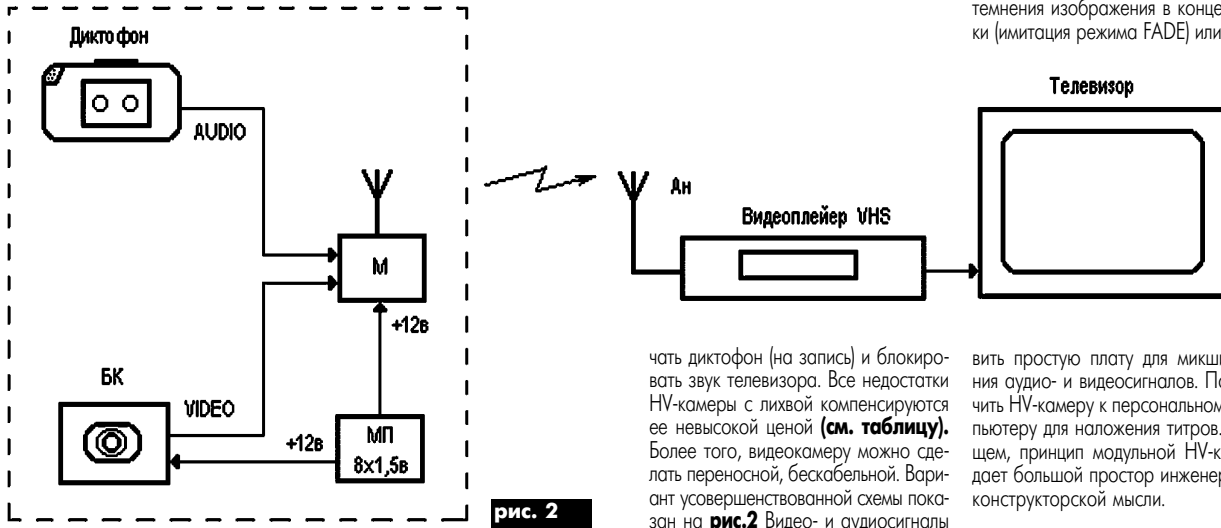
темнения изображения в конце
ки (имитация режима FADE) или

Диктофон

AUDIO

M

+12в

БК

VIDEO

+12в

МП
8х1,5в

рис. 2

Ан

Видеоплейер VHS

Телевизор

чать диктофон (на запись) и блокировать звук телевизора. Все недостатки HV-камеры с лихвой компенсируются ее невысокой ценой **(см. таблицу).** Более того, видеокамеру можно сделать переносной, бескабельной. Вариант усовершенствованной схемы показан на **рис.2** Видео- и аудиосигналы

вить простую плату для микш
ния аудио- и видеосигналов. По
чить HV-камеру к персональном
пьютеру для наложения титров.
щем, принцип модульной HV-к
дает большой простор инженер
конструкторской мысли.